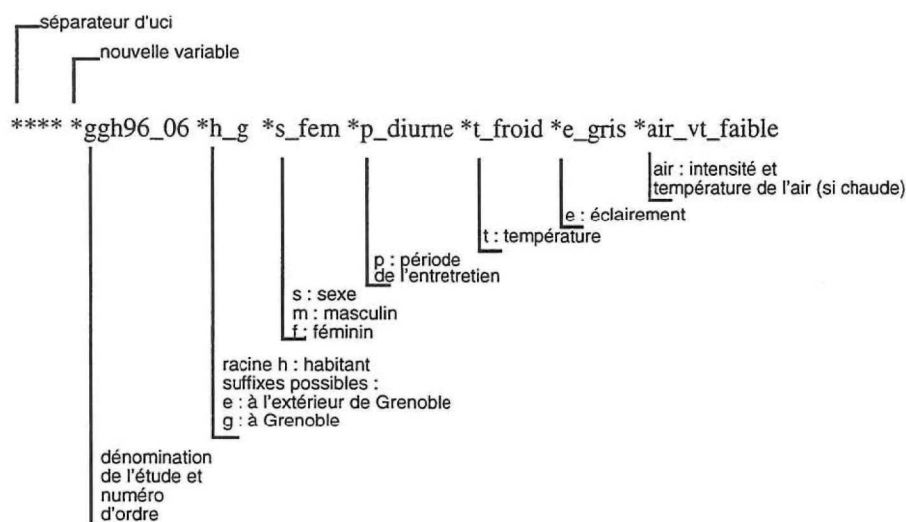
séparateur d'uci

nouvelle variable

**** *ggh96_06 *h_g *s_fem *p_diurne *t_froid *e_gris *air_vt_faible

air : intensité et température de l'air (si chaude)

e : éclairement

t : température

p : période de l'entretretien

s : sexe
m : masculin
f : féminin

racine h : habitant
suffixes possibles :
e : à l'extérieur de Grenoble
g : à Grenoble

dénomination de l'étude et numéro d'ordre